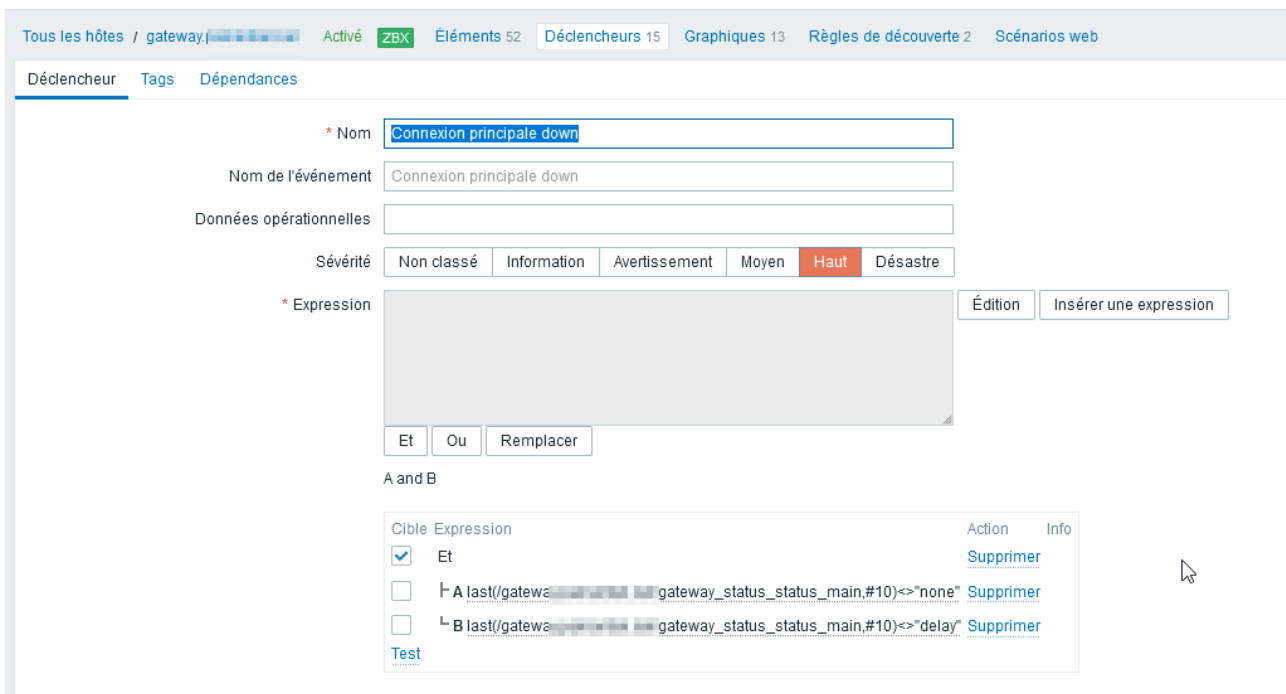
Tous les hôtes / gateway.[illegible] Activé ZBX Éléments 52 Déclencheurs 15 Graphiques 13 Règles de découverte 2 Scénarios web

Déclencheur Tags Dépendances

* Nom Connexion principale down

Nom de l'événement Connexion principale down

Données opérationnelles

Sévérité Non classé Information Avertissement Moyen Haut Désastre

* Expression

Édition Insérer une expression

Et Ou Remplacer

A and B

| Cible | Expression | Action | Info |
|---|---|---|---|
| ✓ | Et | Supprimer | |
| | ├ A last(/gatewa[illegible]gateway_status_status_main,#10)<>"none" | Supprimer | |
| | └ B last(/gatewa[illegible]gateway_status_status_main,#10)<>"delay" | Supprimer | |

Test